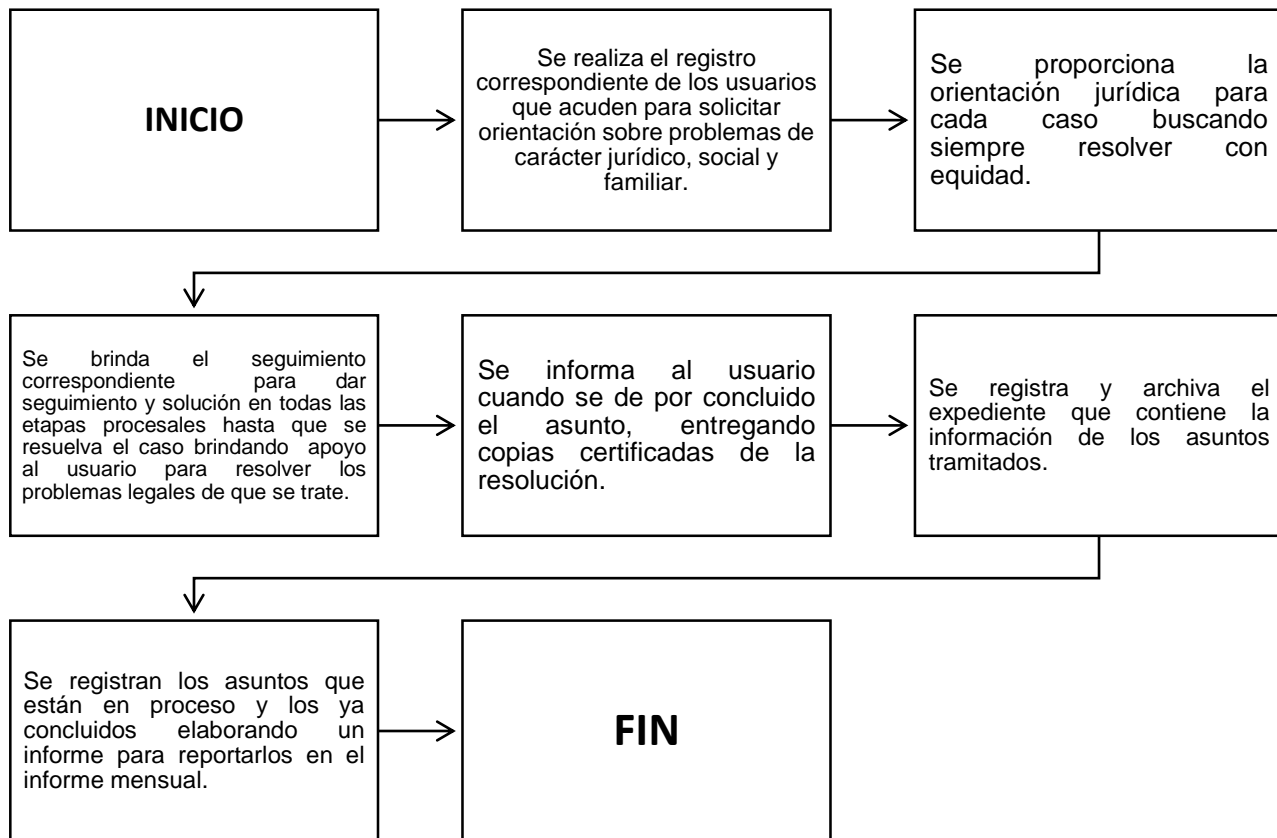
INICIO

Se realiza el registro correspondiente de los usuarios que acuden para solicitar orientación sobre problemas de carácter jurídico, social y familiar.

Se proporciona la orientación jurídica para cada caso buscando siempre resolver con equidad.

Se brinda el seguimiento correspondiente para dar seguimiento y solución en todas las etapas procesales hasta que se resuelva el caso brindando apoyo al usuario para resolver los problemas legales de que se trate.

Se informa al usuario cuando se de por concluido el asunto, entregando copias certificadas de la resolución.

Se registra y archiva el expediente que contiene la información de los asuntos tramitados.

Se registran los asuntos que están en proceso y los ya concluidos elaborando un informe para reportarlos en el informe mensual.

FIN